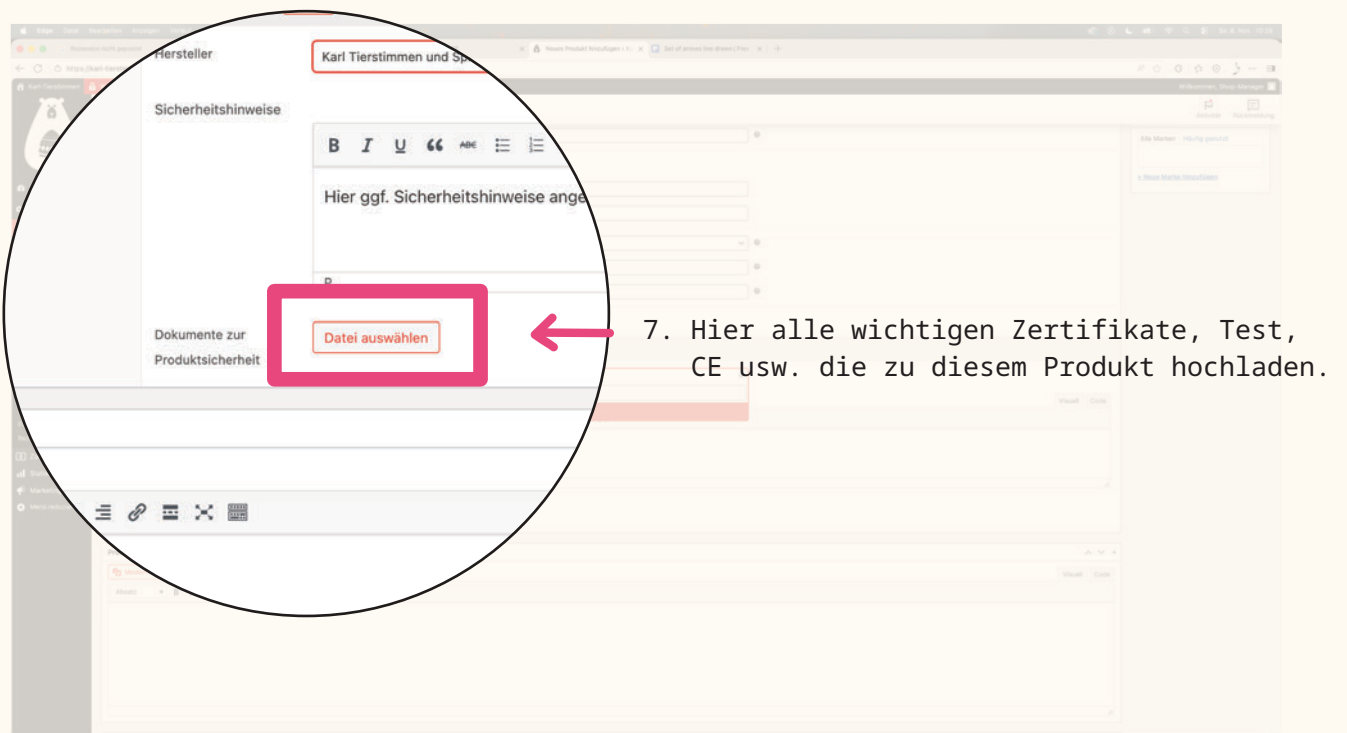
Hersteller

Karl Tierstimmen und Sp

Sicherheitshinweise

B I U 66 ABC

Hier ggf. Sicherheitshinweise ange

P

Dokumente zur Produktsicherheit

Datei auswählen

7. Hier alle wichtigen Zertifikate, Test, CE usw. die zu diesem Produkt hochladen.